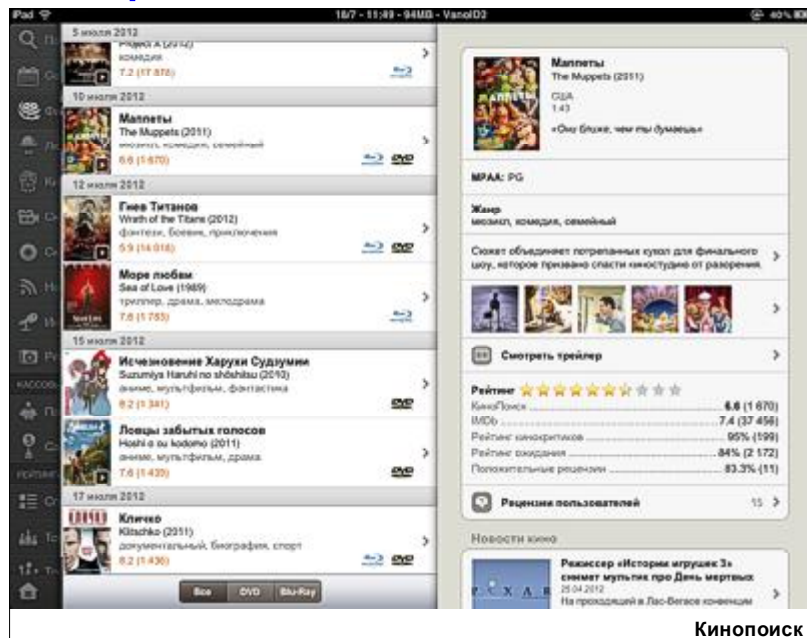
iPad 18/7 - 11:49 - 94MB - VanolD2 40%

5 июля 2012
Project A (2012)
комедия
7.2 (17 878)

10 июля 2012
Маппеты
The Muppets (2011)
мюзикл, комедия, семейный
6.6 (1 670)

12 июля 2012
Гнев Титанов
Wrath of the Titans (2012)
фэнтези, боевик, приключения
5.9 (14 018)

Море любви
Sea of Love (1989)
триллер, драма, мелодрама
7.6 (1 783)

15 июля 2012
Исчезновение Харухи Судзумии
Suzumiya Haruhi no shôshitsu (2010)
аниме, мультфильм, фантастика
8.2 (1 341)

Ловцы забытых голосов
Hoshi o ou kodomo (2011)
аниме, мультфильм, драма
7.6 (1 420)

17 июля 2012
Кличко
Klitschko (2011)
документальный, биография, спорт
8.2 (1 436)

Все DVD Blu-Ray

Маппеты
The Muppets (2011)
США
1:43
«Оно ближе, чем ты думаешь»

MPAA: PG

Жанр
мюзикл, комедия, семейный

Сюжет объединяет потерянных кукол для финального шоу, которое призвано спасти киностудию от разорения.

Смотреть трейлер

Рейтинг
КиноПоиск 6.6 (1 670)
IMDb 7.4 (37 456)
Рейтинг кинокритиков 95% (199)
Рейтинг ожидания 84% (2 172)
Положительные рецензии 83.3% (11)

Рецензии пользователей 15

Новости кино
Режиссер «Истории игрушек 3» снимет мультик про День мертвых
25.04.2012
На прошедшей в Лас-Вегасе конвенции

Кинопоиск